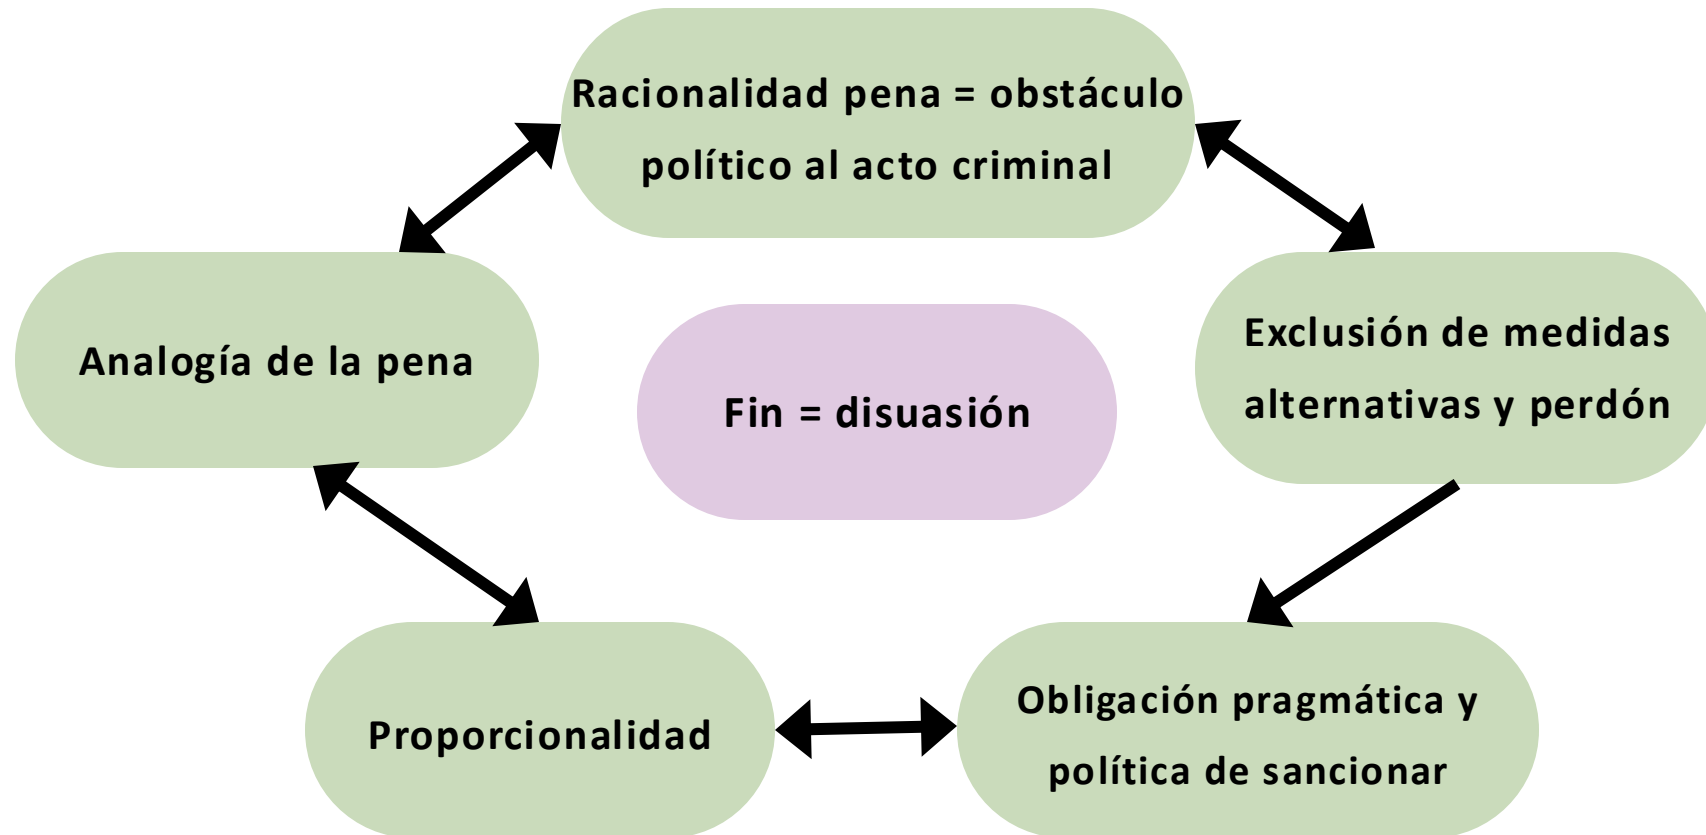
Racionalidad pena = obstáculo político al acto criminal

Analogía de la pena

Fin = disuasión

Exclusión de medidas alternativas y perdón

Proporcionalidad

Obligación pragmática y política de sancionar